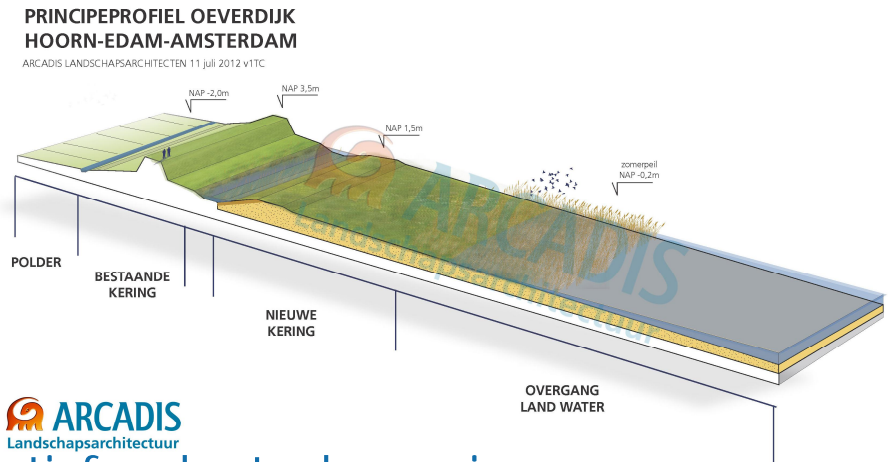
PRINCIPEPROFIEL OEVERDIJK
HOORN-EDAM-AMSTERDAM
ARCADIS LANDSCHAPSARCHITECTEN 11 juli 2012 v1TC

NAP -2,0m
NAP 3,5m
NAP 1,5m
zomerpeil
NAP -0,2m

ARCADIS
Landschapsarchitectuur

POLDER
BESTAANDE
KERING
NIEUWE
KERING
OVERGANG
LAND WATER

ARCADIS
Landschapsarchitectuur
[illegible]